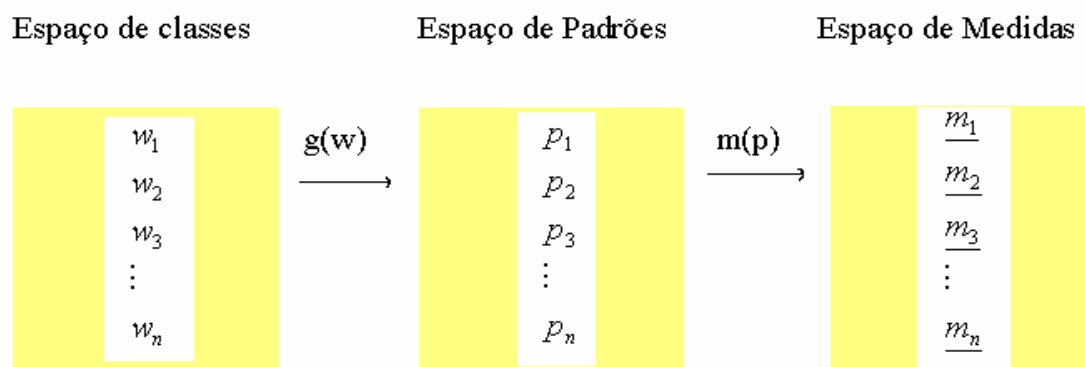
Espaço de classes

$w_1$
$w_2$
$w_3$
$\vdots$
$w_n$

g(w)
$\longrightarrow$

Espaço de Padrões

$p_1$
$p_2$
$p_3$
$\vdots$
$p_n$

m(p)
$\longrightarrow$

Espaço de Medidas

$\underline{m_1}$
$\underline{m_2}$
$\underline{m_3}$
$\vdots$
$\underline{m_n}$